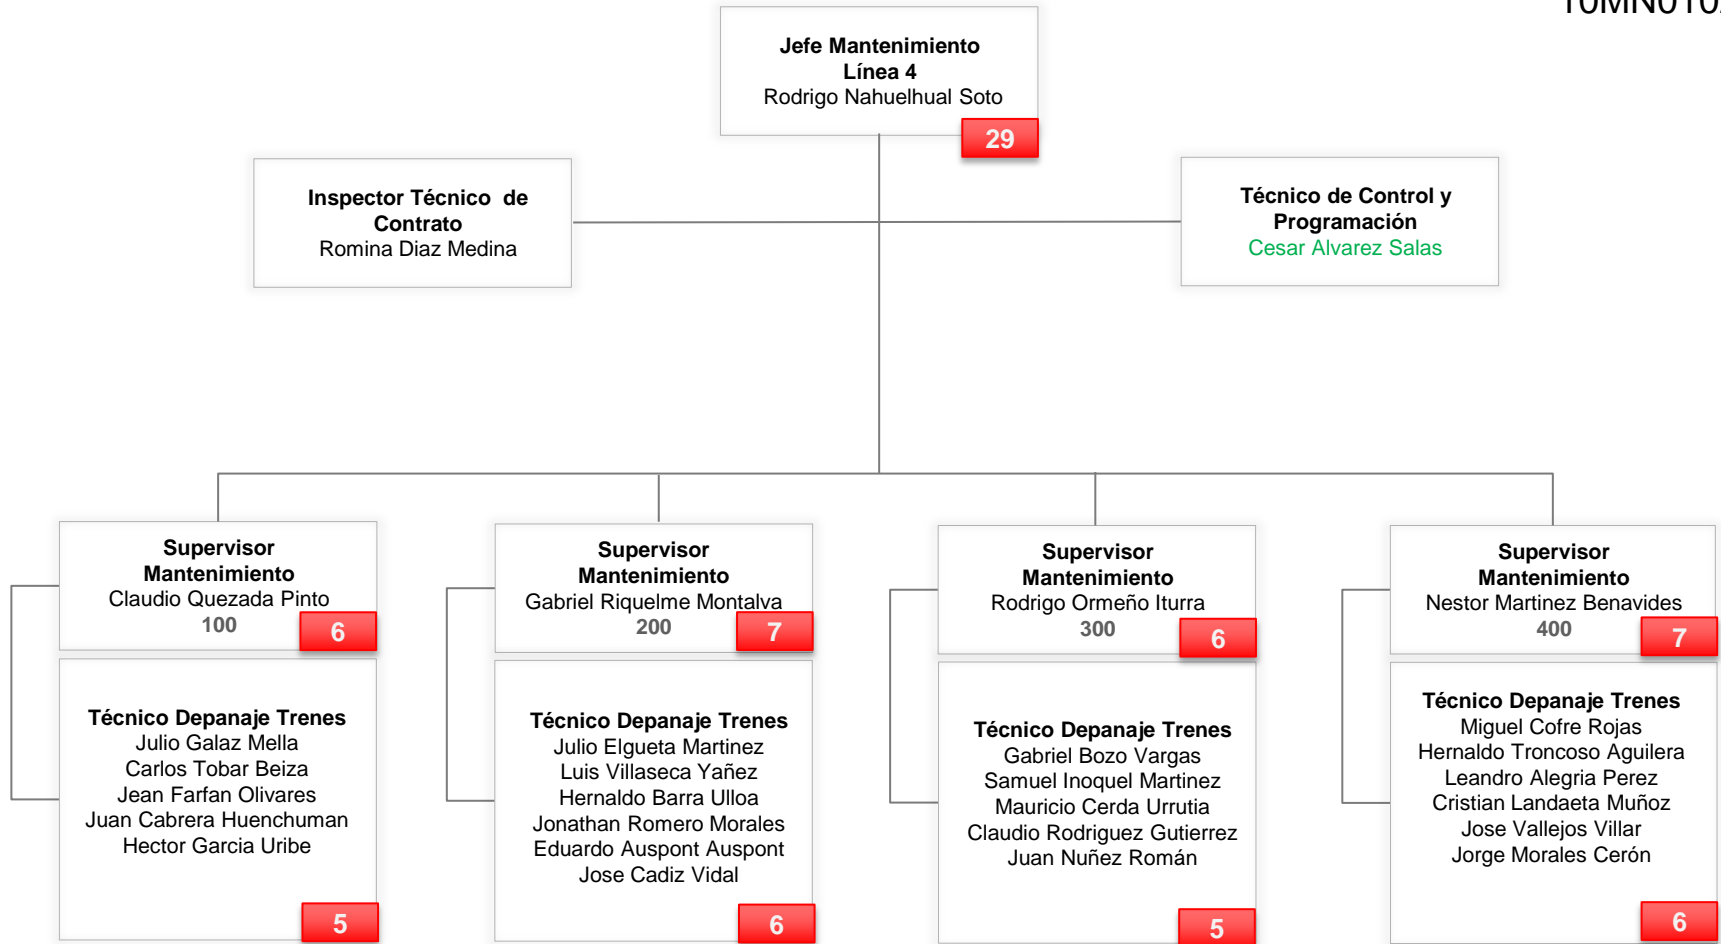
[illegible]

Jefe Mantenimiento
Línea 4
Rodrigo Nahuelhual Soto
29

Inspector Técnico de Contrato
Romina Diaz Medina

Técnico de Control y Programación
Cesar Alvarez Salas

Supervisor Mantenimiento
Claudio Quezada Pinto
100
6

Técnico Depanaje Trenes
Julio Galaz Mella
Carlos Tobar Beiza
Jean Farfan Olivares
Juan Cabrera Huenchuman
Hector Garcia Uribe
5

Supervisor Mantenimiento
Gabriel Riquelme Montalva
200
7

Técnico Depanaje Trenes
Julio Elgueta Martinez
Luis Villaseca Yañez
Hernaldo Barra Ulloa
Jonathan Romero Morales
Eduardo Auspont Auspont
Jose Cadiz Vidal
6

Supervisor Mantenimiento
Rodrigo Ormeño Iturra
300
6

Técnico Depanaje Trenes
Gabriel Bozo Vargas
Samuel Inoquel Martinez
Mauricio Cerda Urrutia
Claudio Rodriguez Gutierrez
Juan Nuñez Román
5

Supervisor Mantenimiento
Nestor Martinez Benavides
400
7

Técnico Depanaje Trenes
Miguel Cofre Rojas
Hernaldo Troncoso Aguilera
Leandro Alegria Perez
Cristian Landaeta Muñoz
Jose Vallejos Villar
Jorge Morales Cerón
6